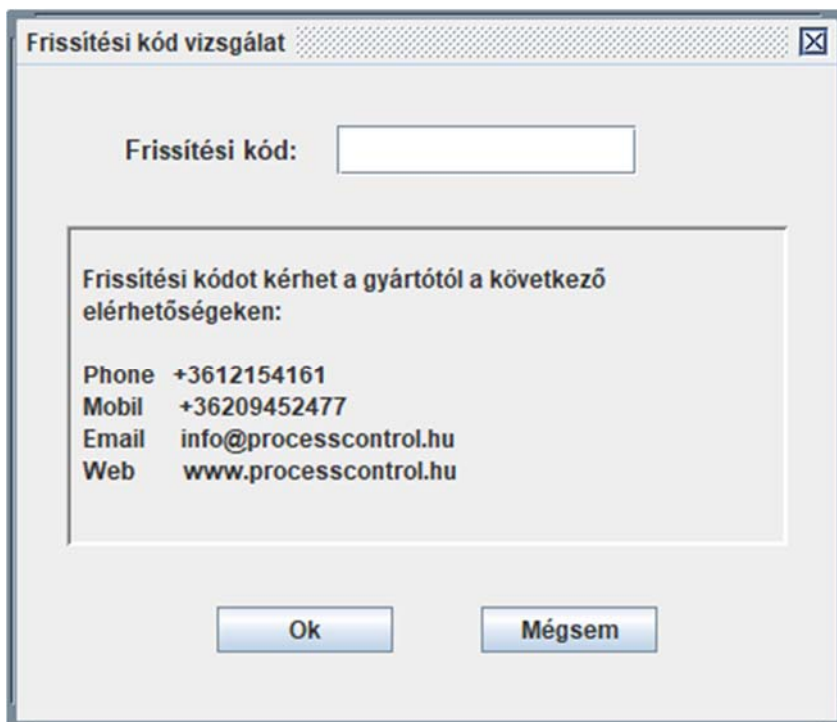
Frissítési kód vizsgálat

Frissítési kód:

Frissítési kódot kérhet a gyártótól a következő elérhetőségeken:

Phone +3612154161
Mobil +36209452477
Email info@processcontrol.hu
Web www.processcontrol.hu

Ok

Mégsem